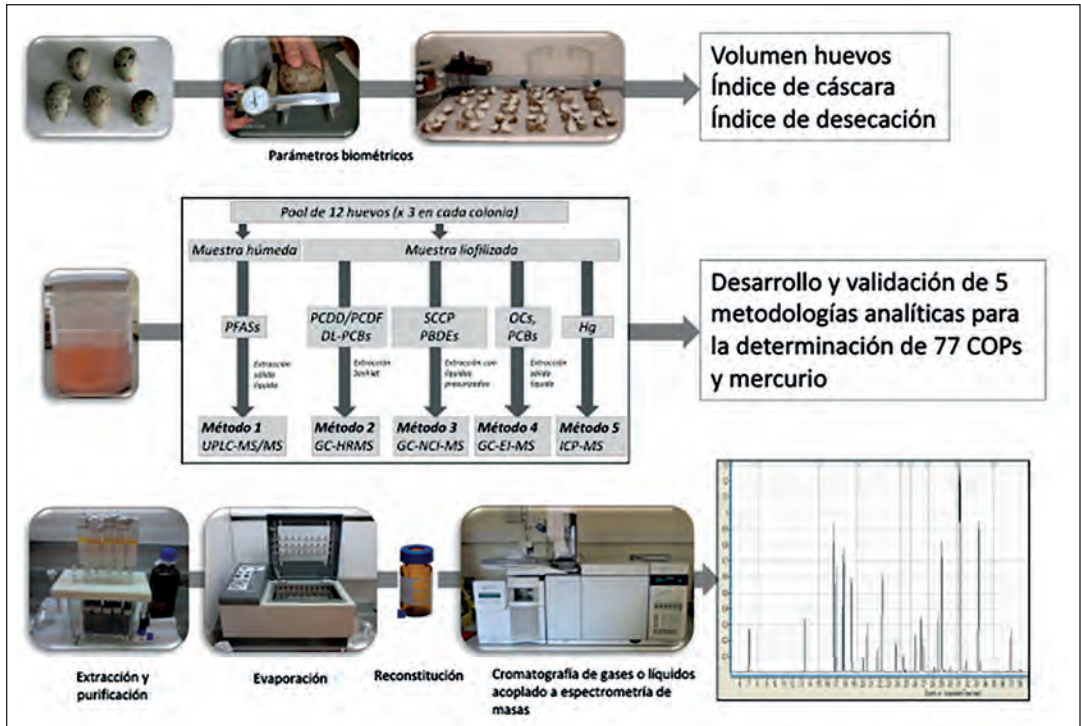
Parámetros biométricos

Volumen huevos
Índice de cáscara
Índice de desecación

Pool de 12 huevos (x 3 en cada colonia)

Muestra húmeda

Muestra liofilizada

PFASs

PCDD/PCDF DL-PCBs

SCCP PBDEs

OCs, PCBs

Hg

Extracción sólido líquido

Extracción Soxhlet

Extracción con líquidos presurizados

Extracción sólido líquido

Método 1 UPLC-MS/MS

Método 2 GC-HRMS

Método 3 GC-NCI-MS

Método 4 GC-EI-MS

Método 5 ICP-MS

Desarrollo y validación de 5 metodologías analíticas para la determinación de 77 COPs y mercurio

Extracción y purificación

Evaporación

Reconstitución

Cromatografía de gases o líquidos acoplado a espectrometría de masas